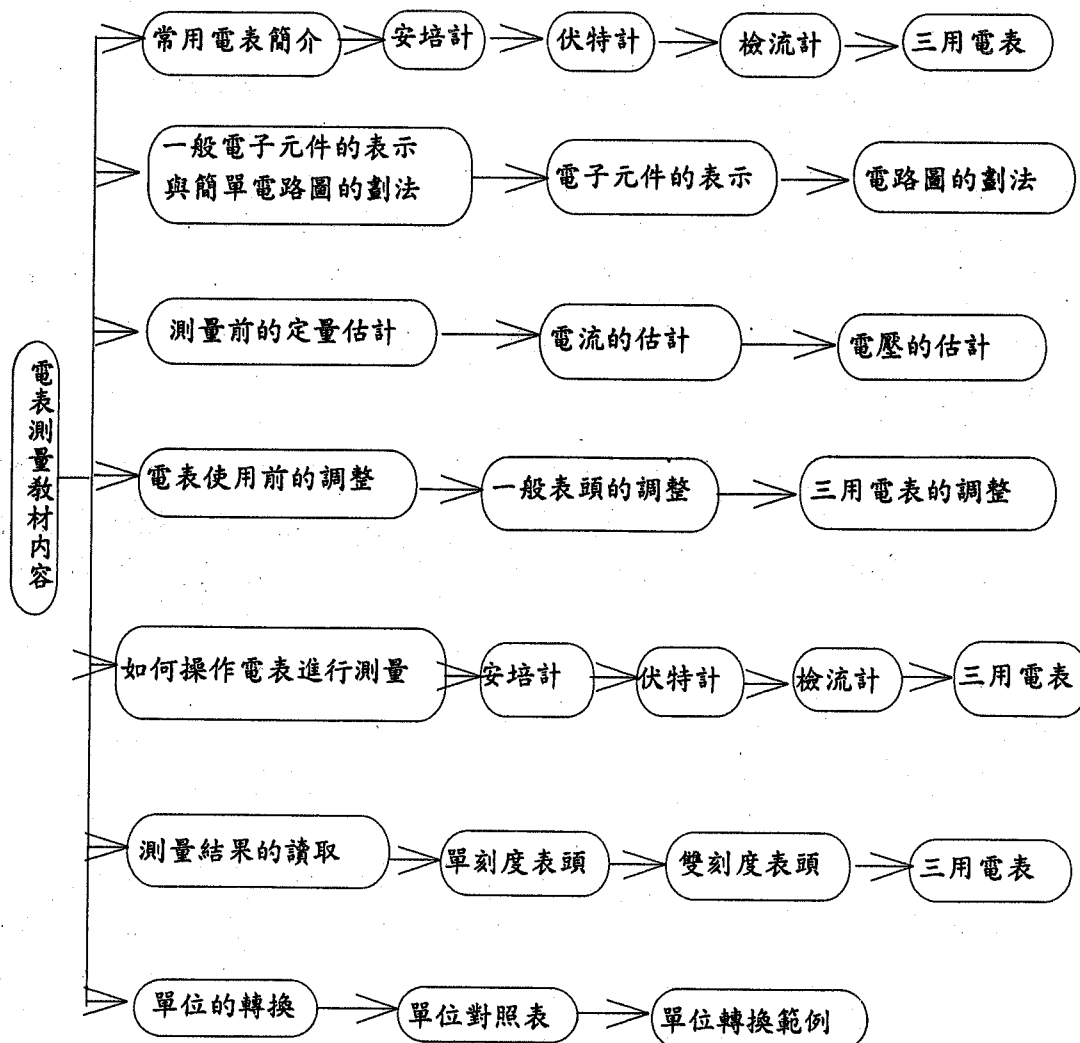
電表測量教材內容

常用電表簡介
安培計
伏特計
檢流計
三用電表

一般電子元件的表示與簡單電路圖的劃法
電子元件的表示
電路圖的劃法

測量前的定量估計
電流的估計
電壓的估計

電表使用前的調整
一般表頭的調整
三用電表的調整

如何操作電表進行測量
安培計
伏特計
檢流計
三用電表

測量結果的讀取
單刻度表頭
雙刻度表頭
三用電表

單位的轉換
單位對照表
單位轉換範例